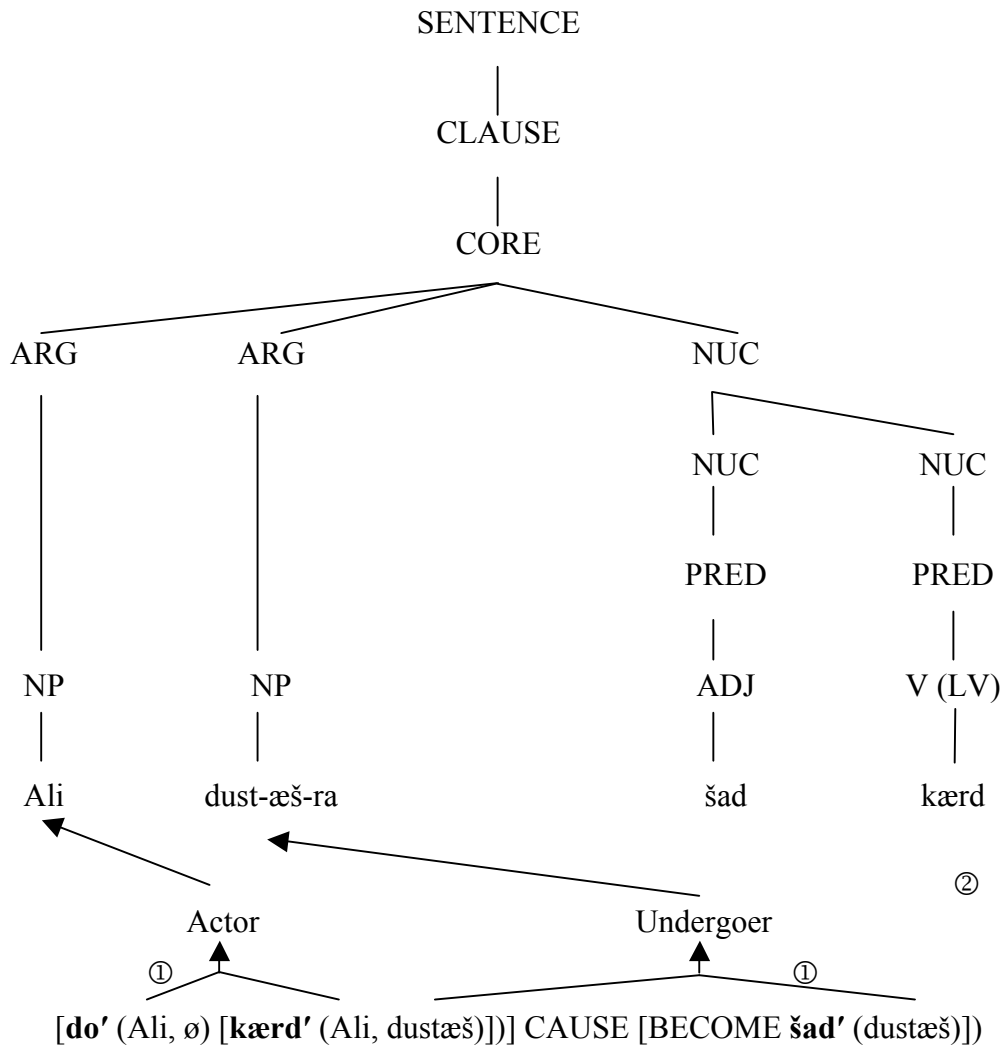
SENTENCE

CLAUSE

CORE

ARG ARG NUC

NUC NUC

PRED PRED

NP NP ADJ V (LV)

Ali dust-æš-ra šad kærd

②

Actor Undergoer

① ①

[**do′** (Ali, ø) [**kærd′** (Ali, dustæš)])] CAUSE [BECOME **šad′** (dustæš)])